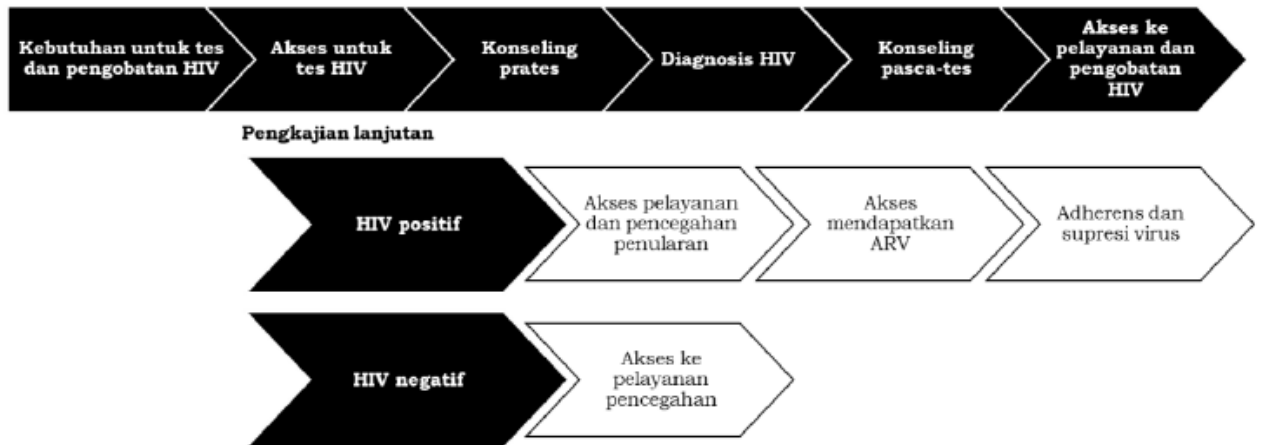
Kebutuhan untuk tes dan pengobatan HIV

Akses untuk tes HIV

Konseling prates

Diagnosis HIV

Konseling pasca-tes

Akses ke pelayanan dan pengobatan HIV

Pengkajian lanjutan

HIV positif

Akses pelayanan dan pencegahan penularan

Akses mendapatkan ARV

Adherens dan supresi virus

HIV negatif

Akses ke pelayanan pencegahan